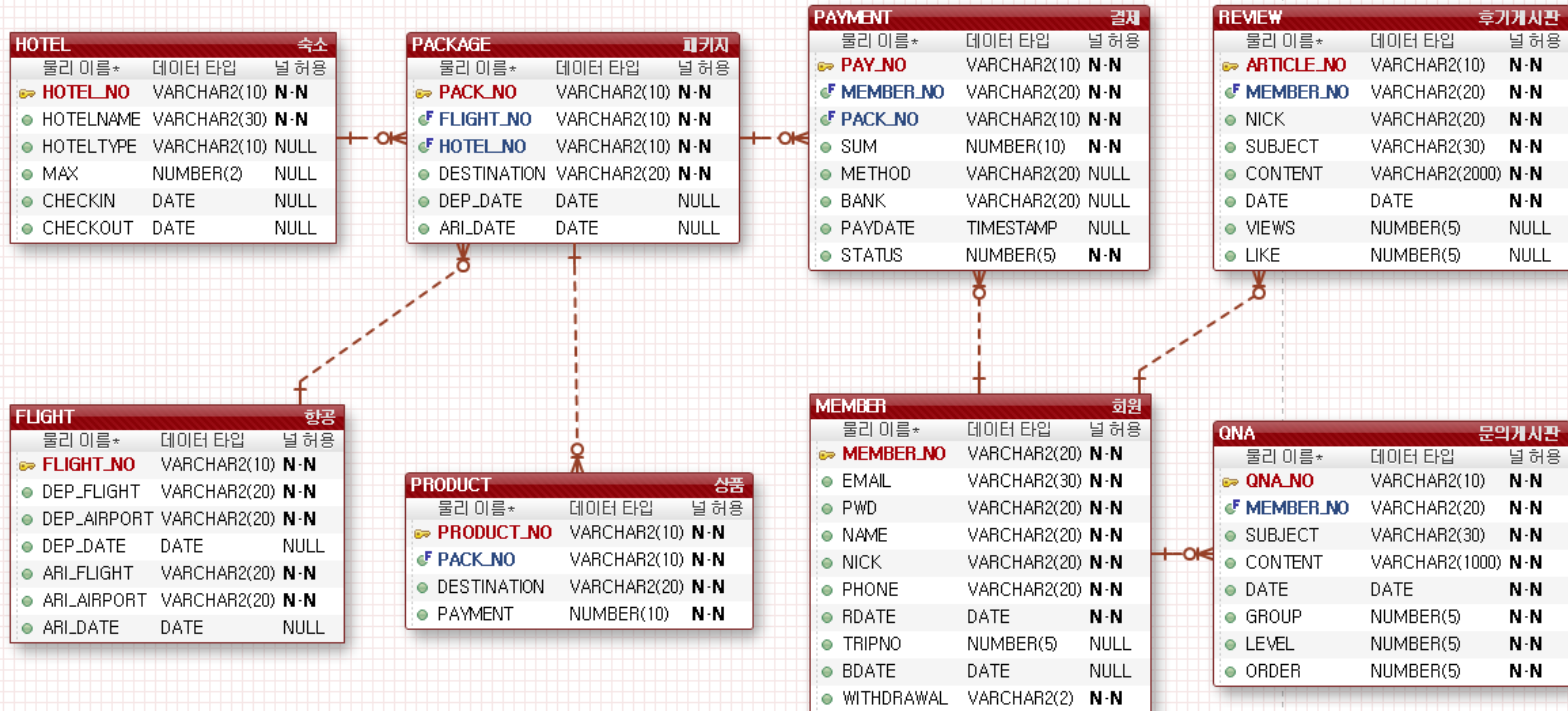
HOTEL 숙소

| 물리 이름* | 데이터 타입 | 널 허용 |
|---|---|---|
| HOTEL_NO | VARCHAR2(10) | N-N |
| HOTELNAME | VARCHAR2(30) | N-N |
| HOTELTYPE | VARCHAR2(10) | NULL |
| MAX | NUMBER(2) | NULL |
| CHECKIN | DATE | NULL |
| CHECKOUT | DATE | NULL |

PACKAGE 패키지

| 물리 이름* | 데이터 타입 | 널 허용 |
|---|---|---|
| PACK_NO | VARCHAR2(10) | N-N |
| FLIGHT_NO | VARCHAR2(10) | N-N |
| HOTEL_NO | VARCHAR2(10) | N-N |
| DESTINATION | VARCHAR2(20) | N-N |
| DEP_DATE | DATE | NULL |
| ARI_DATE | DATE | NULL |

PAYMENT 결제

| 물리 이름* | 데이터 타입 | 널 허용 |
|---|---|---|
| PAY_NO | VARCHAR2(10) | N-N |
| MEMBER_NO | VARCHAR2(20) | N-N |
| PACK_NO | VARCHAR2(10) | N-N |
| SUM | NUMBER(10) | N-N |
| METHOD | VARCHAR2(20) | NULL |
| BANK | VARCHAR2(20) | NULL |
| PAYDATE | TIMESTAMP | NULL |
| STATUS | NUMBER(5) | N-N |

REVIEW 후기게시판

| 물리 이름* | 데이터 타입 | 널 허용 |
|---|---|---|
| ARTICLE_NO | VARCHAR2(10) | N-N |
| MEMBER_NO | VARCHAR2(20) | N-N |
| NICK | VARCHAR2(20) | N-N |
| SUBJECT | VARCHAR2(30) | N-N |
| CONTENT | VARCHAR2(2000) | N-N |
| DATE | DATE | N-N |
| VIEWS | NUMBER(5) | NULL |
| LIKE | NUMBER(5) | NULL |

FLIGHT 항공

| 물리 이름* | 데이터 타입 | 널 허용 |
|---|---|---|
| FLIGHT_NO | VARCHAR2(10) | N-N |
| DEP_FLIGHT | VARCHAR2(20) | N-N |
| DEP_AIRPORT | VARCHAR2(20) | N-N |
| DEP_DATE | DATE | NULL |
| ARI_FLIGHT | VARCHAR2(20) | N-N |
| ARI_AIRPORT | VARCHAR2(20) | N-N |
| ARI_DATE | DATE | NULL |

PRODUCT 상품

| 물리 이름* | 데이터 타입 | 널 허용 |
|---|---|---|
| PRODUCT_NO | VARCHAR2(10) | N-N |
| PACK_NO | VARCHAR2(10) | N-N |
| DESTINATION | VARCHAR2(20) | N-N |
| PAYMENT | NUMBER(10) | N-N |

MEMBER 회원

| 물리 이름* | 데이터 타입 | 널 허용 |
|---|---|---|
| MEMBER_NO | VARCHAR2(20) | N-N |
| EMAIL | VARCHAR2(30) | N-N |
| PWD | VARCHAR2(20) | N-N |
| NAME | VARCHAR2(20) | N-N |
| NICK | VARCHAR2(20) | N-N |
| PHONE | VARCHAR2(20) | N-N |
| RDATE | DATE | N-N |
| TRIPNO | NUMBER(5) | NULL |
| BDATE | DATE | NULL |
| WITHDRAWAL | VARCHAR2(2) | N-N |

QNA 문의게시판

| 물리 이름* | 데이터 타입 | 널 허용 |
|---|---|---|
| QNA_NO | VARCHAR2(10) | N-N |
| MEMBER_NO | VARCHAR2(20) | N-N |
| SUBJECT | VARCHAR2(30) | N-N |
| CONTENT | VARCHAR2(1000) | N-N |
| DATE | DATE | N-N |
| GROUP | NUMBER(5) | N-N |
| LEVEL | NUMBER(5) | N-N |
| ORDER | NUMBER(5) | N-N |